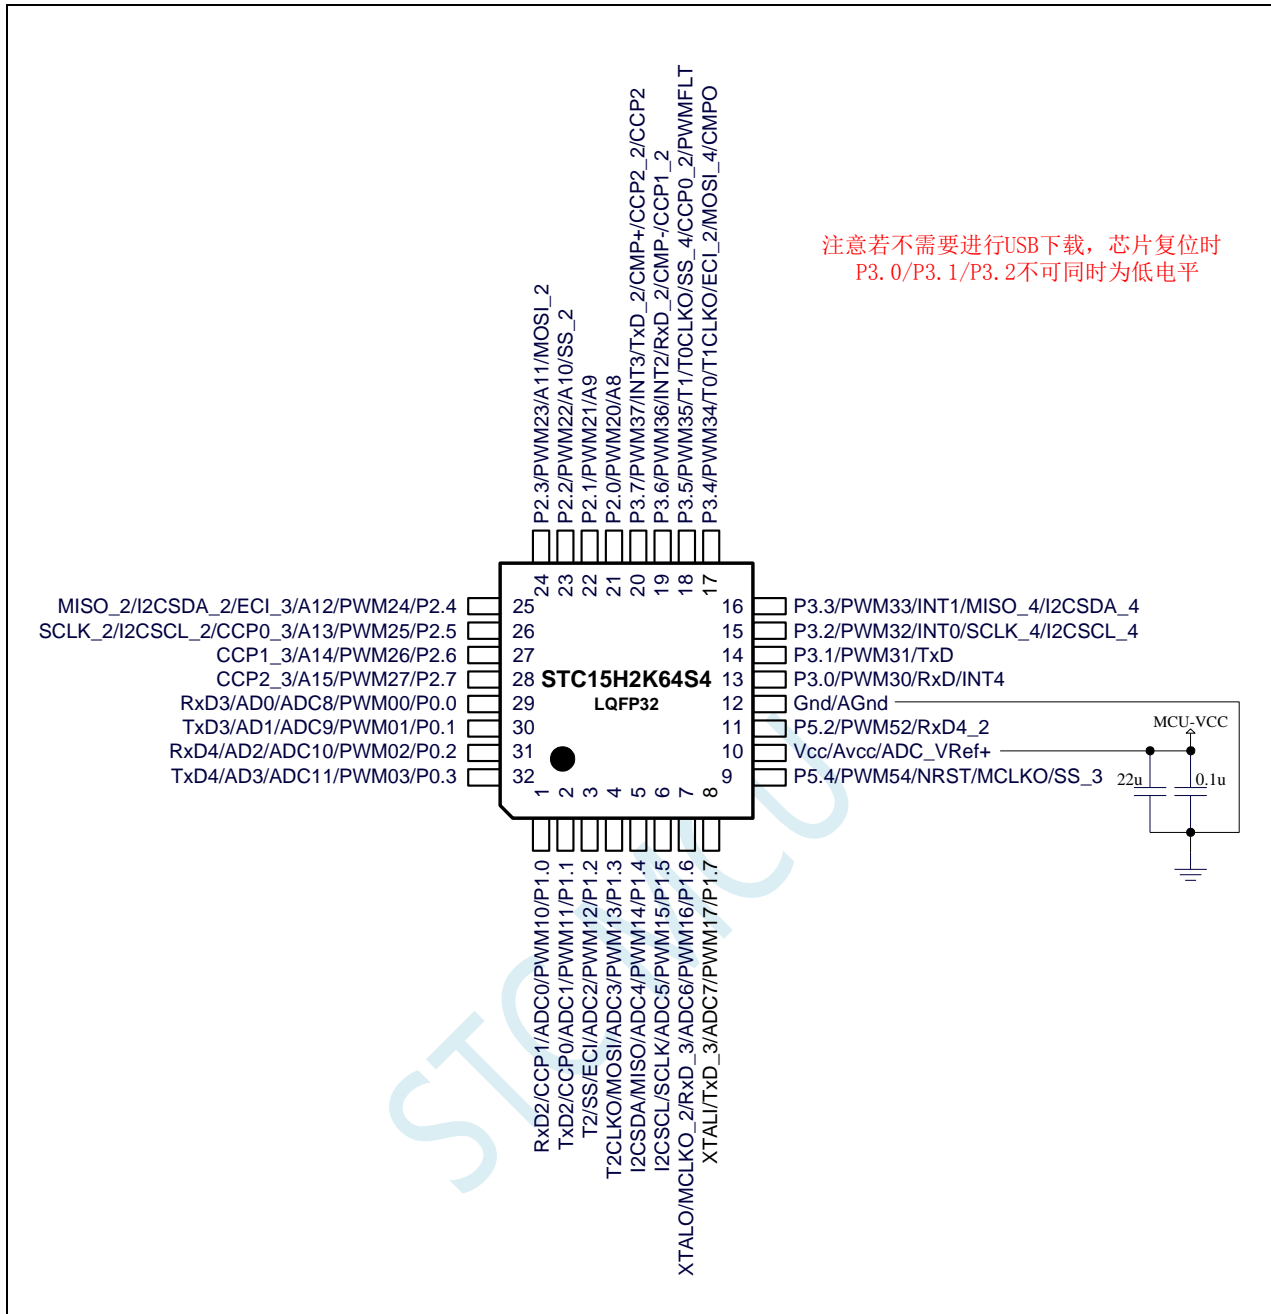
P2.3/PWM23/A11/MOSI_2
P2.2/PWM22/A10/SS_2
P2.1/PWM21/A9
P2.0/PWM20/A8
P3.7/PWM37/INT3/TxD_2/CMP+/CCP2_2/CCP2
P3.6/PWM36/INT2/RxD_2/CMP-/CCP1_2
P3.5/PWM35/T1/T0CLKO/SS_4/CCP0_2/PWMFLT
P3.4/PWM34/T0/T1CLKO/ECI_2/MOSI_4/CMPO

注意若不需要进行USB下载，芯片复位时
P3.0/P3.1/P3.2不可同时为低电平

24 23 22 21 20 19 18 17

MISO_2/I2CSDA_2/ECI_3/A12/PWM24/P2.4 25
SCLK_2/I2CSCL_2/CCP0_3/A13/PWM25/P2.5 26
CCP1_3/A14/PWM26/P2.6 27
CCP2_3/A15/PWM27/P2.7 28
RxD3/AD0/ADC8/PWM00/P0.0 29
TxD3/AD1/ADC9/PWM01/P0.1 30
RxD4/AD2/ADC10/PWM02/P0.2 31
TxD4/AD3/ADC11/PWM03/P0.3 32

STC15H2K64S4
LQFP32

16 P3.3/PWM33/INT1/MISO_4/I2CSDA_4
15 P3.2/PWM32/INT0/SCLK_4/I2CSCL_4
14 P3.1/PWM31/TxD
13 P3.0/PWM30/RxD/INT4
12 Gnd/AGnd
11 P5.2/PWM52/RxD4_2
10 Vcc/Avcc/ADC_VRef+
9 P5.4/PWM54/NRST/MCLKO/SS_3

MCU-VCC
22u
0.1u

1 2 3 4 5 6 7 8

RxD2/CCP1/ADC0/PWM10/P1.0
TxD2/CCP0/ADC1/PWM11/P1.1
T2/SS/ECI/ADC2/PWM12/P1.2
T2CLKO/MOSI/ADC3/PWM13/P1.3
I2CSDA/MISO/ADC4/PWM14/P1.4
I2CSCL/SCLK/ADC5/PWM15/P1.5
XTALO/MCLKO_2/RxD_3/ADC6/PWM16/P1.6
XTALI/TxD_3/ADC7/PWM17/P1.7

STCMCU